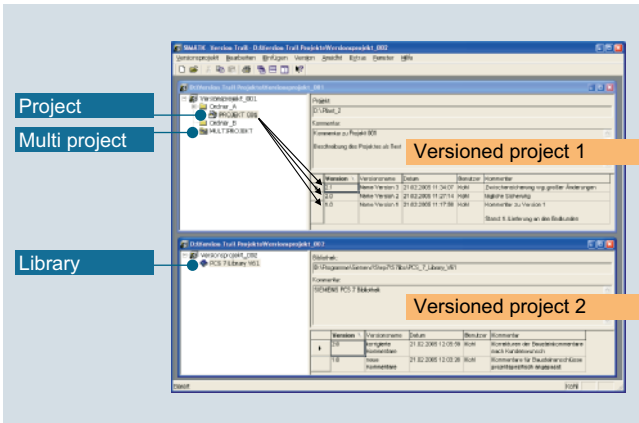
SIMATIC - Version Trail - D:\Version Trail Projekte\Versionsprojekt_002

Versionsprojekt Bearbeiten Einfügen Version Ansicht Extras Fenster Hilfe

D:\Version Trail Projekte\Versionsprojekt_001

Project

Multi project

Versionsprojekt_001
Ordner_A
PROJEKT 005
Ordner_B
MULTIPROJEKT

Projekt
D:\Pfad_2

Kommentar
Kommentar zu Projekt 005

Beschreibung des Projektes als Text

Versioned project 1

| Version | Versionsname | Datum | Benutzer | Kommentar |
|---|---|---|---|---|
| 2.1 | Meine Version 3 | 21.02.2005 11:34:07 | Kohl | Zwischensicherung vor großer Änderungen |
| 2.0 | Meine Version 2 | 21.02.2005 11:27:14 | Kohl | tägliche Sicherung |
| 1.0 | Meine Version 1 | 21.02.2005 11:17:56 | Kohl | Kommentar zu Version 1 |
| | | | | Stand 1: Lieferung an den Endkunden |

D:\Version Trail Projekte\Versionsprojekt_002

Library

Versionsprojekt_002
PCS 7 Library V61

Bibliothek
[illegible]\Programme\Siemens\Step7\S7libs\PCS_7_Library_V61

Kommentar
SIEMENS PCS 7 Bibliothek

Versioned project 2

| Version | Versionsname | Datum | Benutzer | Kommentar |
|---|---|---|---|---|
| 2.0 | korrigierte Kommentare | 21.02.2005 12:05:58 | Kohl | Korrektur der Bausteinkommentare nach Kundenwunsch |
| 1.0 | neue Kommentare | 21.02.2005 12:03:28 | Kohl | Kommentare für Bausteinanschlüsse projektspezifisch angepasst |

Drücken

NUM